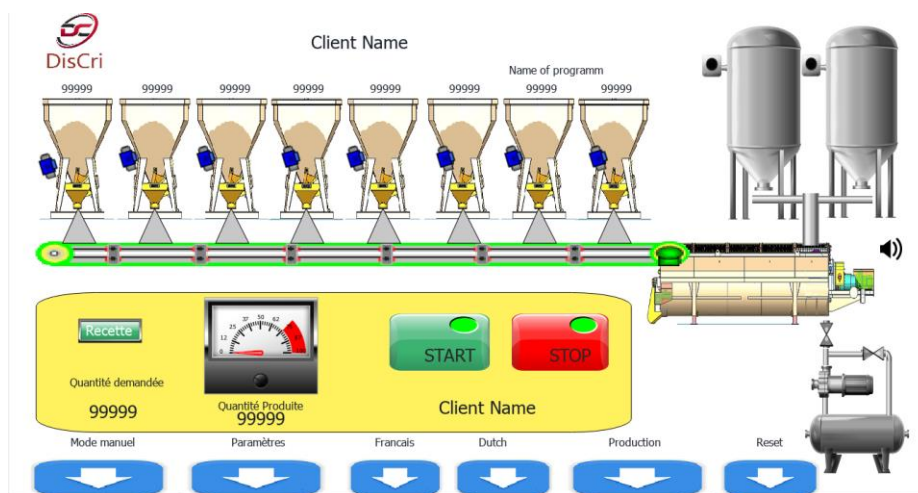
DisCri

Client Name

Name of programm

99999 99999 99999 99999 99999 99999 99999 99999

Recette

Quantité demandée

99999

0 12 25 37 50 62 75

Quantité Produite

99999

START

STOP

Client Name

Mode manuel

Paramètres

Francais

Dutch

Production

Reset